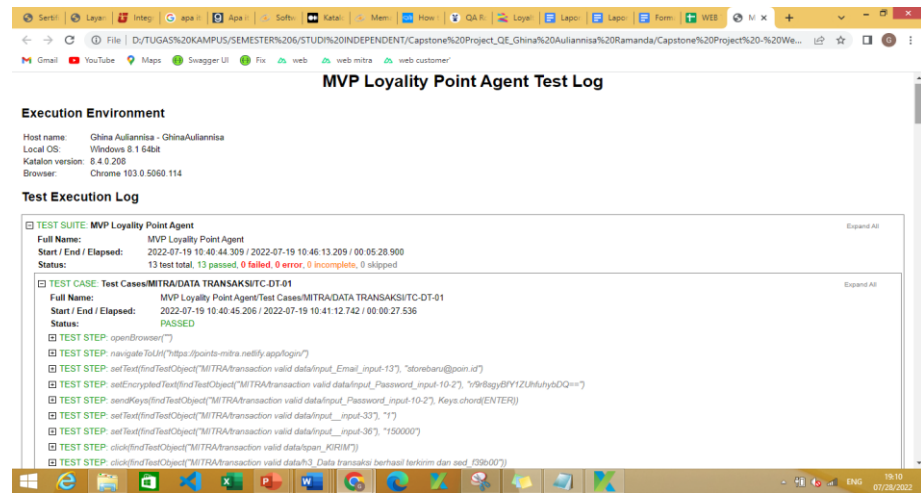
Sertif | Layan | Integ | apa it | Apa it | Softw | Katalo | Mem | How t | QA R | Loyal | Lapor | Lapor | Form | WEB | M ×

File | D:/TUGAS%20KAMPUS/SEMESTER%206/STUDI%20INDEPENDENT/Capstone%20Project_QE_Ghina%20Auliannisa%20Ramanda/Capstone%20Project%20-%20We...

Gmail YouTube Maps Swagger UI Fix web web mitra web customer'

MVP Loyality Point Agent Test Log

Execution Environment

Host name: Ghina Auliannisa - GhinaAuliannisa
Local OS: Windows 8.1 64bit
Katalon version: 8.4.0.208
Browser: Chrome 103.0.5060.114

Test Execution Log

TEST SUITE: MVP Loyality Point Agent
Expand All
Full Name: MVP Loyality Point Agent
Start / End / Elapsed: 2022-07-19 10:40:44.309 / 2022-07-19 10:46:13.209 / 00:05:28.900
Status: 13 test total, 13 passed, 0 failed, 0 error, 0 incomplete, 0 skipped

TEST CASE: Test Cases/MITRA/DATA TRANSAKSI/TC-DT-01
Expand All
Full Name: MVP Loyality Point Agent/Test Cases/MITRA/DATA TRANSAKSI/TC-DT-01
Start / End / Elapsed: 2022-07-19 10:40:45.206 / 2022-07-19 10:41:12.742 / 00:00:27.536
Status: PASSED

TEST STEP: openBrowser("")
TEST STEP: navigateToUrl("https://points-mitra.netlify.app/login/")
TEST STEP: setText(findTestObject("MITRA/transaction valid data/input_Email_input-13"), "storebaru@poin.id")
TEST STEP: setEncryptedText(findTestObject("MITRA/transaction valid data/input_Password_input-10-2"), "r9r8agyBfY1ZUhfuhybDQ==")
TEST STEP: sendKeys(findTestObject("MITRA/transaction valid data/input_Password_input-10-2"), Keys.chord(ENTER))
TEST STEP: setText(findTestObject("MITRA/transaction valid data/input__input-33"), "1")
TEST STEP: setText(findTestObject("MITRA/transaction valid data/input__input-36"), "150000")
TEST STEP: click(findTestObject("MITRA/transaction valid data/span_KIRIM"))
TEST STEP: click(findTestObject("MITRA/transaction valid data/h3_Data transaksi berhasil terkirim dan sed_f39b00"))

ENG 19:10 07/28/2022